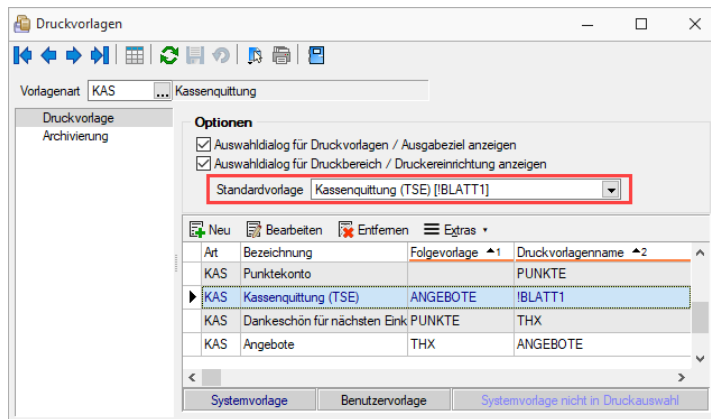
Druckvorlagen

Vorlagenart KAS ... Kassenquittung

Druckvorlage
Archivierung

Optionen
Auswahldialog für Druckvorlagen / Ausgabeziel anzeigen
Auswahldialog für Druckbereich / Druckereinrichtung anzeigen

Standardvorlage Kassenquittung (TSE) [!BLATT1]

Neu Bearbeiten Entfernen Extras

| Art | Bezeichnung | Folgevorlage ▲1 | Druckvorlagenname ▲2 |
|---|---|---|---|
| KAS | Punktekonto | | PUNKTE |
| KAS | Kassenquittung (TSE) | ANGEBOTE | !BLATT1 |
| KAS | Dankeschön für nächsten Eink | PUNKTE | THX |
| KAS | Angebote | THX | ANGEBOTE |

Systemvorlage Benutzervorlage Systemvorlage nicht in Druckauswahl